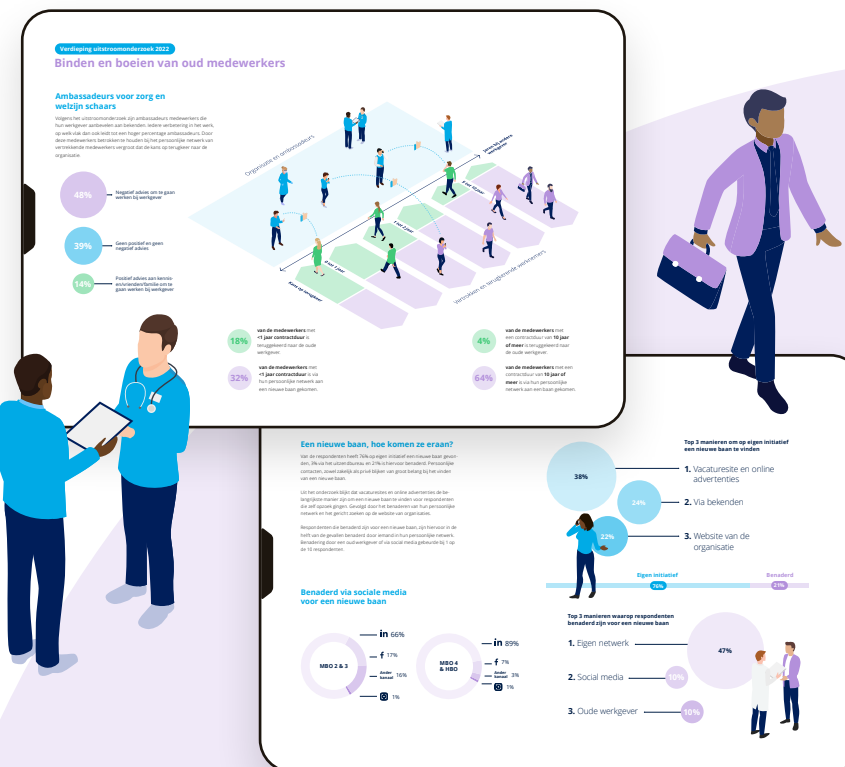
Verdieping uitstroomonderzoek 2022

Binden en boeien van oud medewerkers

Ambassadeurs voor zorg en welzijn schaars

Volgens het uitstroomonderzoek zijn ambassadeurs medewerkers die hun werkgever aanbevelen aan bekenden. Iedere verbetering in het werk, op werk vlak dan ook leidt tot een hoger percentage ambassadeurs. Door deze medewerkers beter te binden houden bij het persoonlijke netwerk van vertrekkende medewerkers vergroot dat de kans op terugkeer naar de organisatie

48% Negatief advies om te gaan werken bij werkgever

39% Geen positief en geen negatief advies

14% Positief advies aan kennissen/vrienden/familie om te gaan werken bij werkgever

Organisatie en ambassadeurs

Vertrekken en terugkerende werknemers

Jaren bij andere werkgever

Kans op terugkeer

18% van de medewerkers met <1 jaar contractduur is teruggekeerd naar de oude werkgever.

32% van de medewerkers met <1 jaar contractduur is via hun persoonlijke netwerk aan een nieuwe baan gekomen.

4% van de medewerkers met een contractduur van 10 jaar of meer is teruggekeerd naar de oude werkgever.

64% van de medewerkers met een contractduur van 10 jaar of meer is via hun persoonlijke netwerk aan een baan gekomen.

Een nieuwe baan, hoe komen ze eraan?

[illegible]

Top 3 manieren om op eigen initiatief een nieuwe baan te vinden

38%
24%
22%

1. Vacaturesite en online advertenties
2. Via bekenden
3. Website van de organisatie

Eigen initiatief 76%
Benaderd 21%

Benaderd via sociale media voor een nieuwe baan

MBO 2 & 3
66%
17%
Ander kanaal 16%
1%

MBO 4 & HBO
89%
7%
Ander kanaal 3%
1%

Top 3 manieren waarop respondenten benaderd zijn voor een nieuwe baan

1. Eigen netwerk 47%
2. Social media 30%
3. Oude werkgever 10%